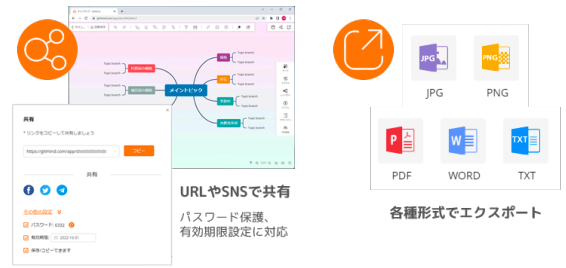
メイントピック

共有

* リンクをコピーして共有しましょう

https://gitmind.com/app/

コピー

共有

その他の設定

パスワード: 6392

有効期限:

保存/コピーできます

URLやSNSで共有

パスワード保護、有効期限設定に対応

JPG

JPG

PNG

PNG

P

PDF

W

WORD

TXT

TXT

各種形式でエクスポート